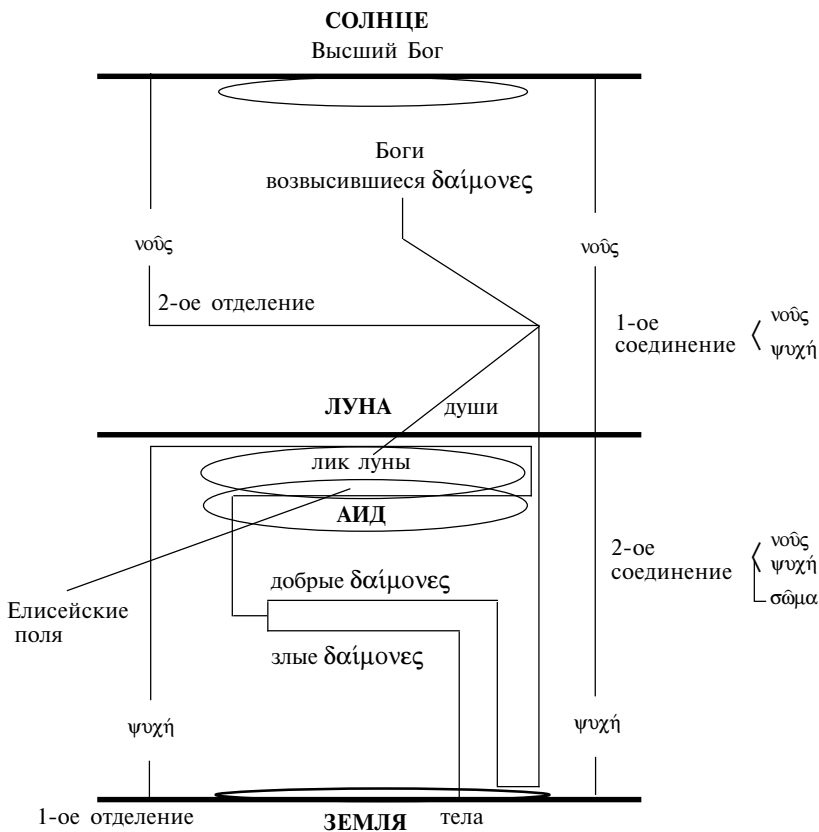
СОЛНЦЕ
Высший Бог

Боги
возвысившиеся δαίμονες

νοῦς

νοῦς

2-ое отделение

1-ое соединение νοῦς ψυχή

ЛУНА

души

лик луны

АИД

2-ое соединение νοῦς ψυχή σῶμα

добрые δαίμονες

Елисейские поля

злые δαίμονες

ψυχή

ψυχή

1-ое отделение

ЗЕМЛЯ

тела